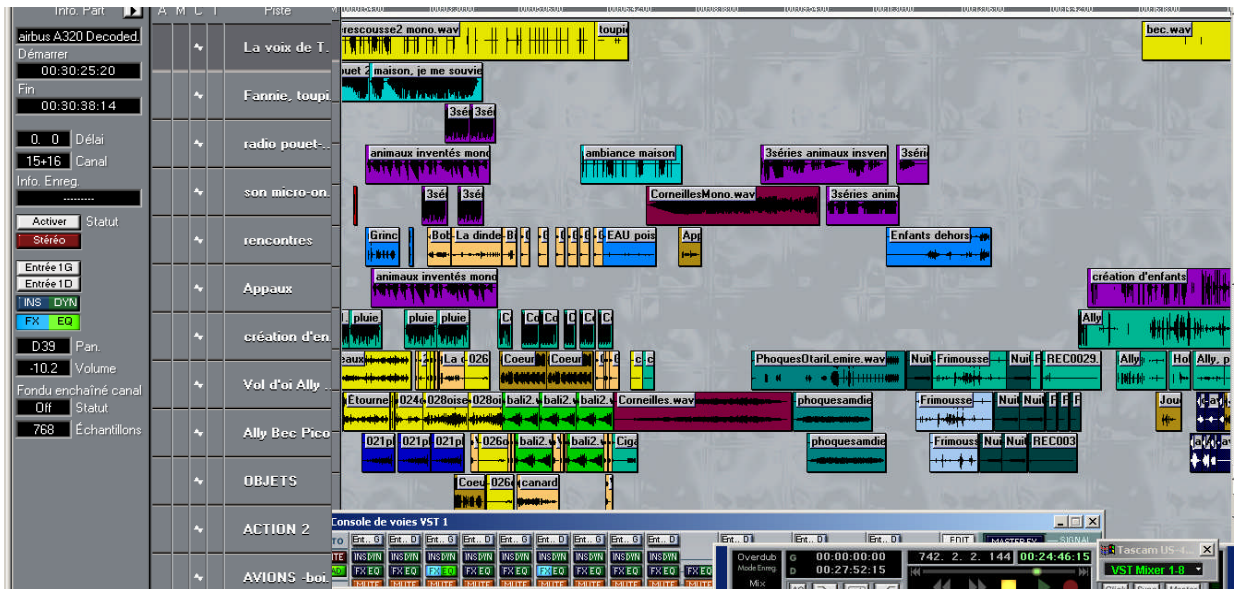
Info. Part
A M C T
Piste
airbus A320 Decoded.
Démarrer
00:30:25:20
Fin
00:30:38:14
0. 0 Délai
15+16 Canal
Info. Enreg.
Activer Statut
Stéréo
Entrée 1G
Entrée 1D
INS DYN
FX EQ
D39 Pan.
-10.2 Volume
Fondu enchaîné canal
Off Statut
768 Échantillons

La voix de T.
Fannie, toupi
radio pouet-
son micro-on.
rencontres
Appaux
création d'en.
Vol d'oi Ally
Ally Bec Pico
OBJETS
ACTION 2
AVIONS -boi.

rescousse2 mono.wav
toupi
bec.wav
ouet 2 maison, je me souvie
3sé 3sé
animaux inventés mono
ambiance maison
3séries animaux insven
3sé
3sé 3sé
CorneillesMono.wav
3séries anim
Grinc
Bot La dinde Bi
EAU pois
App
Enfants dehors
animaux inventés mono
création d'enfants
pluie
pluie pluie
Co Cd
Ally
eaux
La c 026
Coeur Coeur
PhoquesOtariLemire.wav
Nuit Frimousse
Nuit
REC0029.
Ally
Ho
Ally, p
Étourne 024 028oise 028oi
bali2. bali2. bali2.
Corneilles.wav
phoquesamdie
Frimousse
Nuit Nuit
Jou
021p 021p 021p
026d
bali2. bali2.
Ciga
phoquesamdie
Frimouss
Nui Nuit
REC003
Coeu 026
canard

Console de voies VST 1
Ent.. G Ent.. D
INS DYN
FX EQ
MUTE
EDIT
MASTER FX
SIGNAL
Overdub
Mode Enreg.
Mix
G 00:00:00:00
D 00:27:52:15
742. 2. 2. 144
00:24:46:15
Tascam US-
VST Mixer 1-8